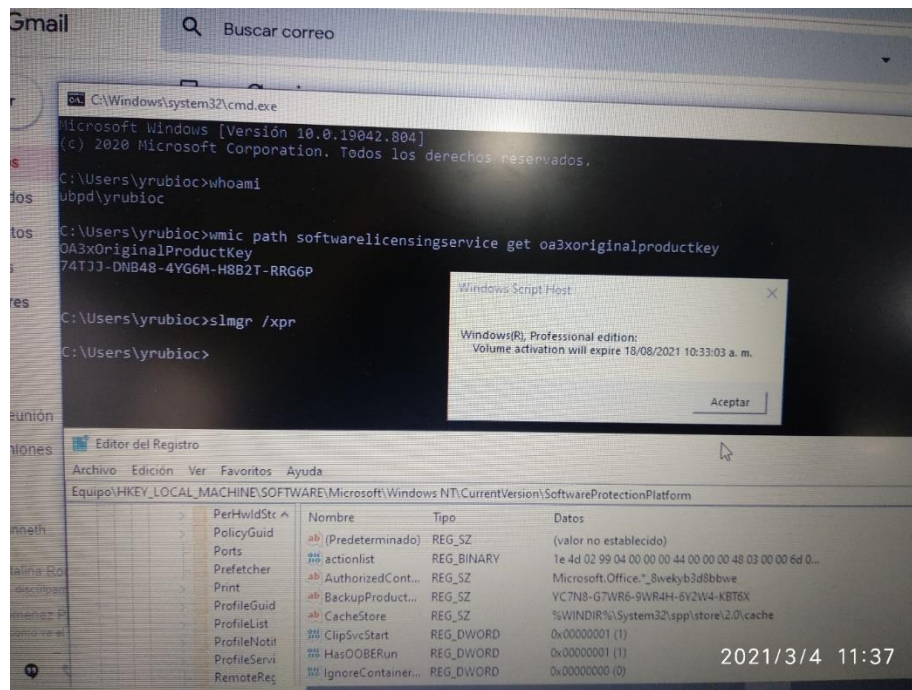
Gmail
Buscar correo

C:\Windows\system32\cmd.exe
Microsoft Windows [Versión 10.0.19042.804]
(c) 2020 Microsoft Corporation. Todos los derechos reservados.

C:\Users\yrubioc>whoami
ubpd\yrubioc

C:\Users\yrubioc>wmic path softwarelicensingservice get oa3xoriginalproductkey
OA3xOriginalProductKey
74TJJ-DNB48-4YG6M-H8B2T-RRG6P

C:\Users\yrubioc>slmgr /xpr

C:\Users\yrubioc>

Windows Script Host
Windows(R), Professional edition:
Volume activation will expire 18/08/2021 10:33:03 a. m.
Aceptar

Editor del Registro
Archivo Edición Ver Favoritos Ayuda
Equipo\HKEY_LOCAL_MACHINE\SOFTWARE\Microsoft\Windows NT\CurrentVersion\SoftwareProtectionPlatform

PerHwIdStc
PolicyGuid
Ports
Prefetcher
Print
ProfileGuid
ProfileList
ProfileNotif
ProfileServi
RemoteReg

| Nombre | Tipo | Datos |
|---|---|---|
| (Predeterminado) | REG_SZ | (valor no establecido) |
| actionlist | REG_BINARY | 1e 4d 02 99 04 00 00 00 44 00 00 00 48 03 00 00 6d 0... |
| AuthorizedCont... | REG_SZ | Microsoft.Office.*_8wekyb3d8bbwe |
| BackupProduct... | REG_SZ | YC7N8-G7WR6-9WR4H-6Y2W4-KBT6X |
| CacheStore | REG_SZ | %WINDIR%\System32\spp\store\2.0\cache |
| ClipSvcStart | REG_DWORD | 0x00000001 (1) |
| HasOOBERun | REG_DWORD | 0x00000001 (1) |
| IgnoreContainer... | REG_DWORD | 0x00000000 (0) |

2021/3/4 11:37